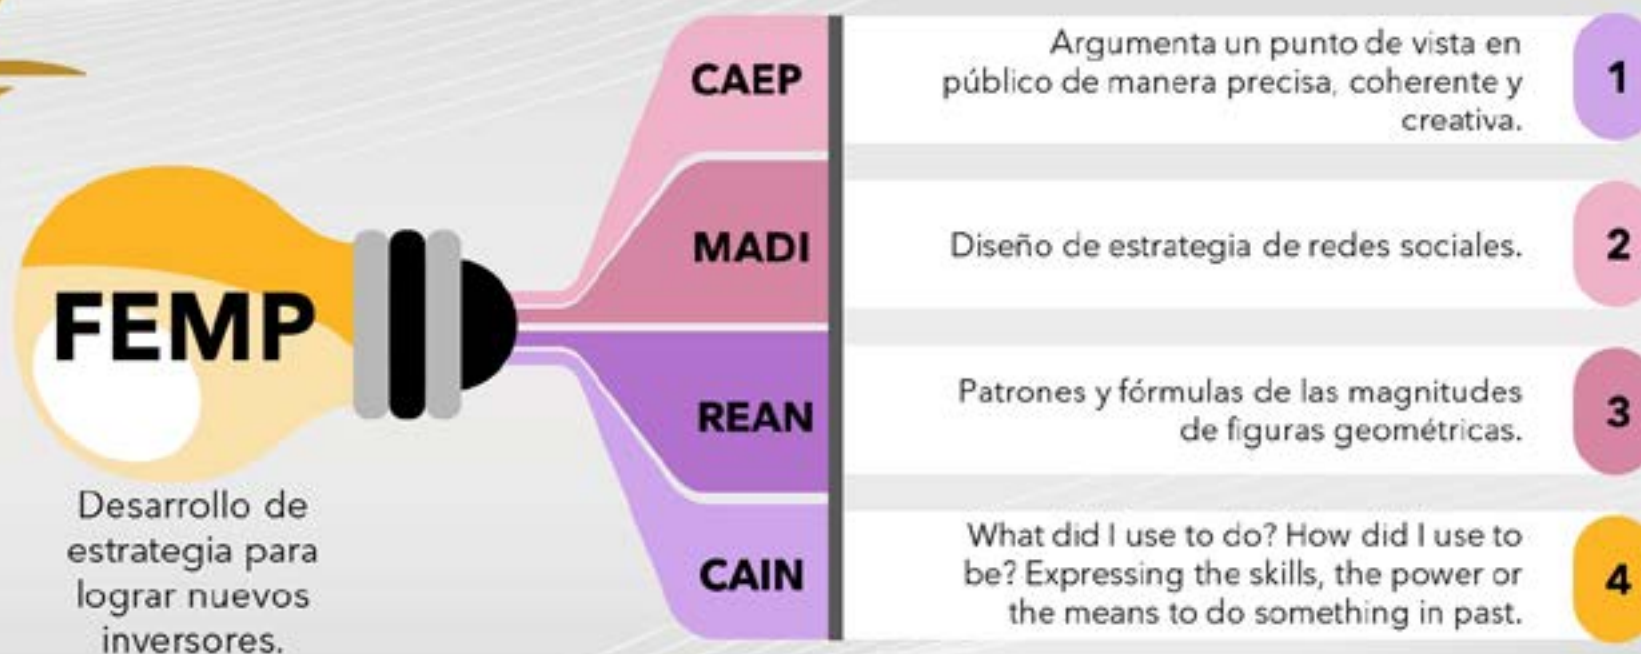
FEMP

Desarrollo de estrategia para lograr nuevos inversores.

CAEP

Argumenta un punto de vista en público de manera precisa, coherente y creativa.

1

MADI

Diseño de estrategia de redes sociales.

2

REAN

Patrones y fórmulas de las magnitudes de figuras geométricas.

3

CAIN

What did I use to do? How did I use to be? Expressing the skills, the power or the means to do something in past.

4